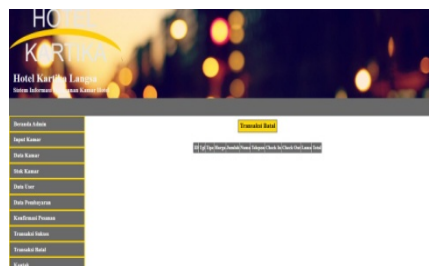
HOTEL
KARTIKA

Hotel Kartika Langsa
Sistem Informasi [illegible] Kamar Hotel

Beranda Admin
Input Kamar
Data Kamar
Stok Kamar
Data User
Data Pembayaran
Konfirmasi Pesanan
Transaksi Sukses
Transaksi Batal
Keluar

Transaksi Batal

| ID | Tgl | Tipe | Harga | Jumlah | Nama | Telepon | Check In | Check Out | Lama | Total |
|---|---|---|---|---|---|---|---|---|---|---|